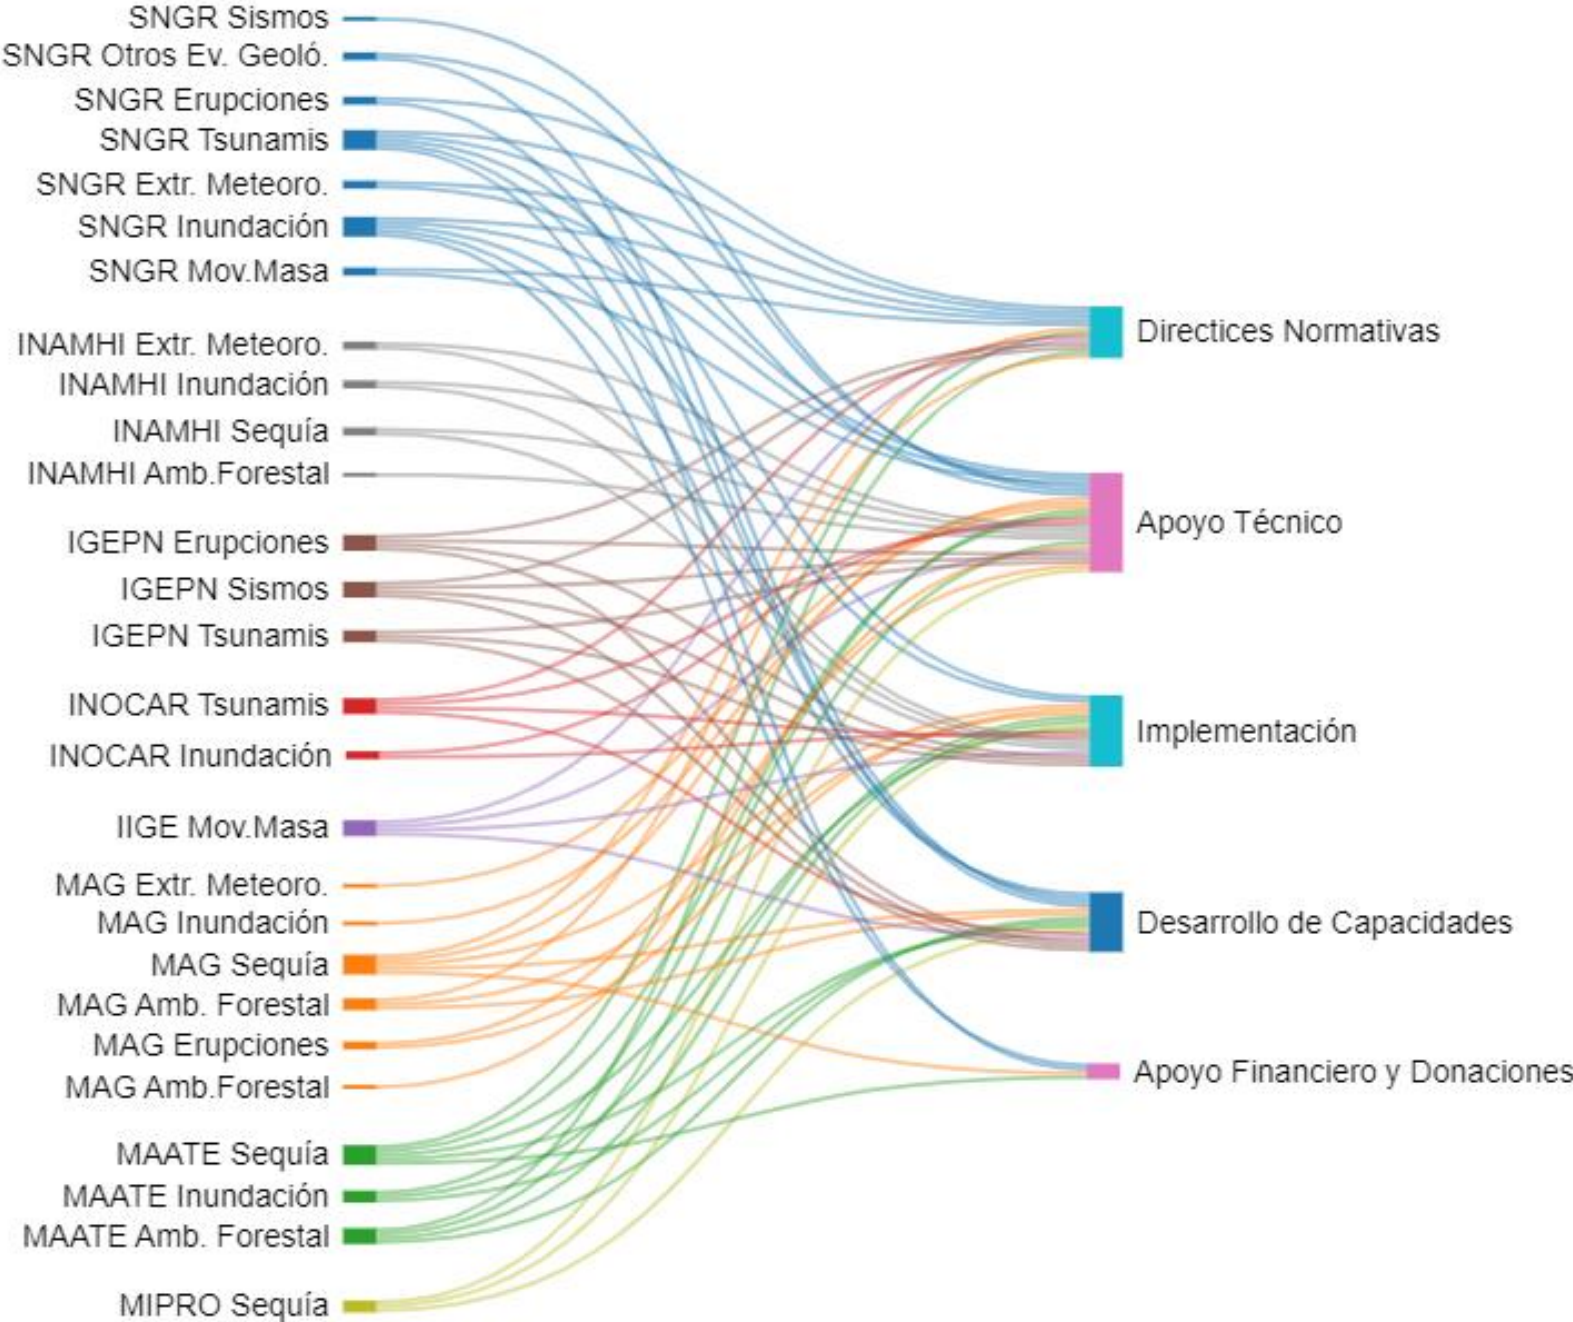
SNGR Sismos
SNGR Otros Ev. Geoló.
SNGR Erupciones
SNGR Tsunamis
SNGR Extr. Meteoro.
SNGR Inundación
SNGR Mov.Masa
INAMHI Extr. Meteoro.
INAMHI Inundación
INAMHI Sequía
INAMHI Amb.Forestal
IGEPN Erupciones
IGEPN Sismos
IGEPN Tsunamis
INOCAR Tsunamis
INOCAR Inundación
IIGE Mov.Masa
MAG Extr. Meteoro.
MAG Inundación
MAG Sequía
MAG Amb. Forestal
MAG Erupciones
MAG Amb.Forestal
MAATE Sequía
MAATE Inundación
MAATE Amb. Forestal
MIPRO Sequía

Directices Normativas
Apoyo Técnico
Implementación
Desarrollo de Capacidades
Apoyo Financiero y Donaciones